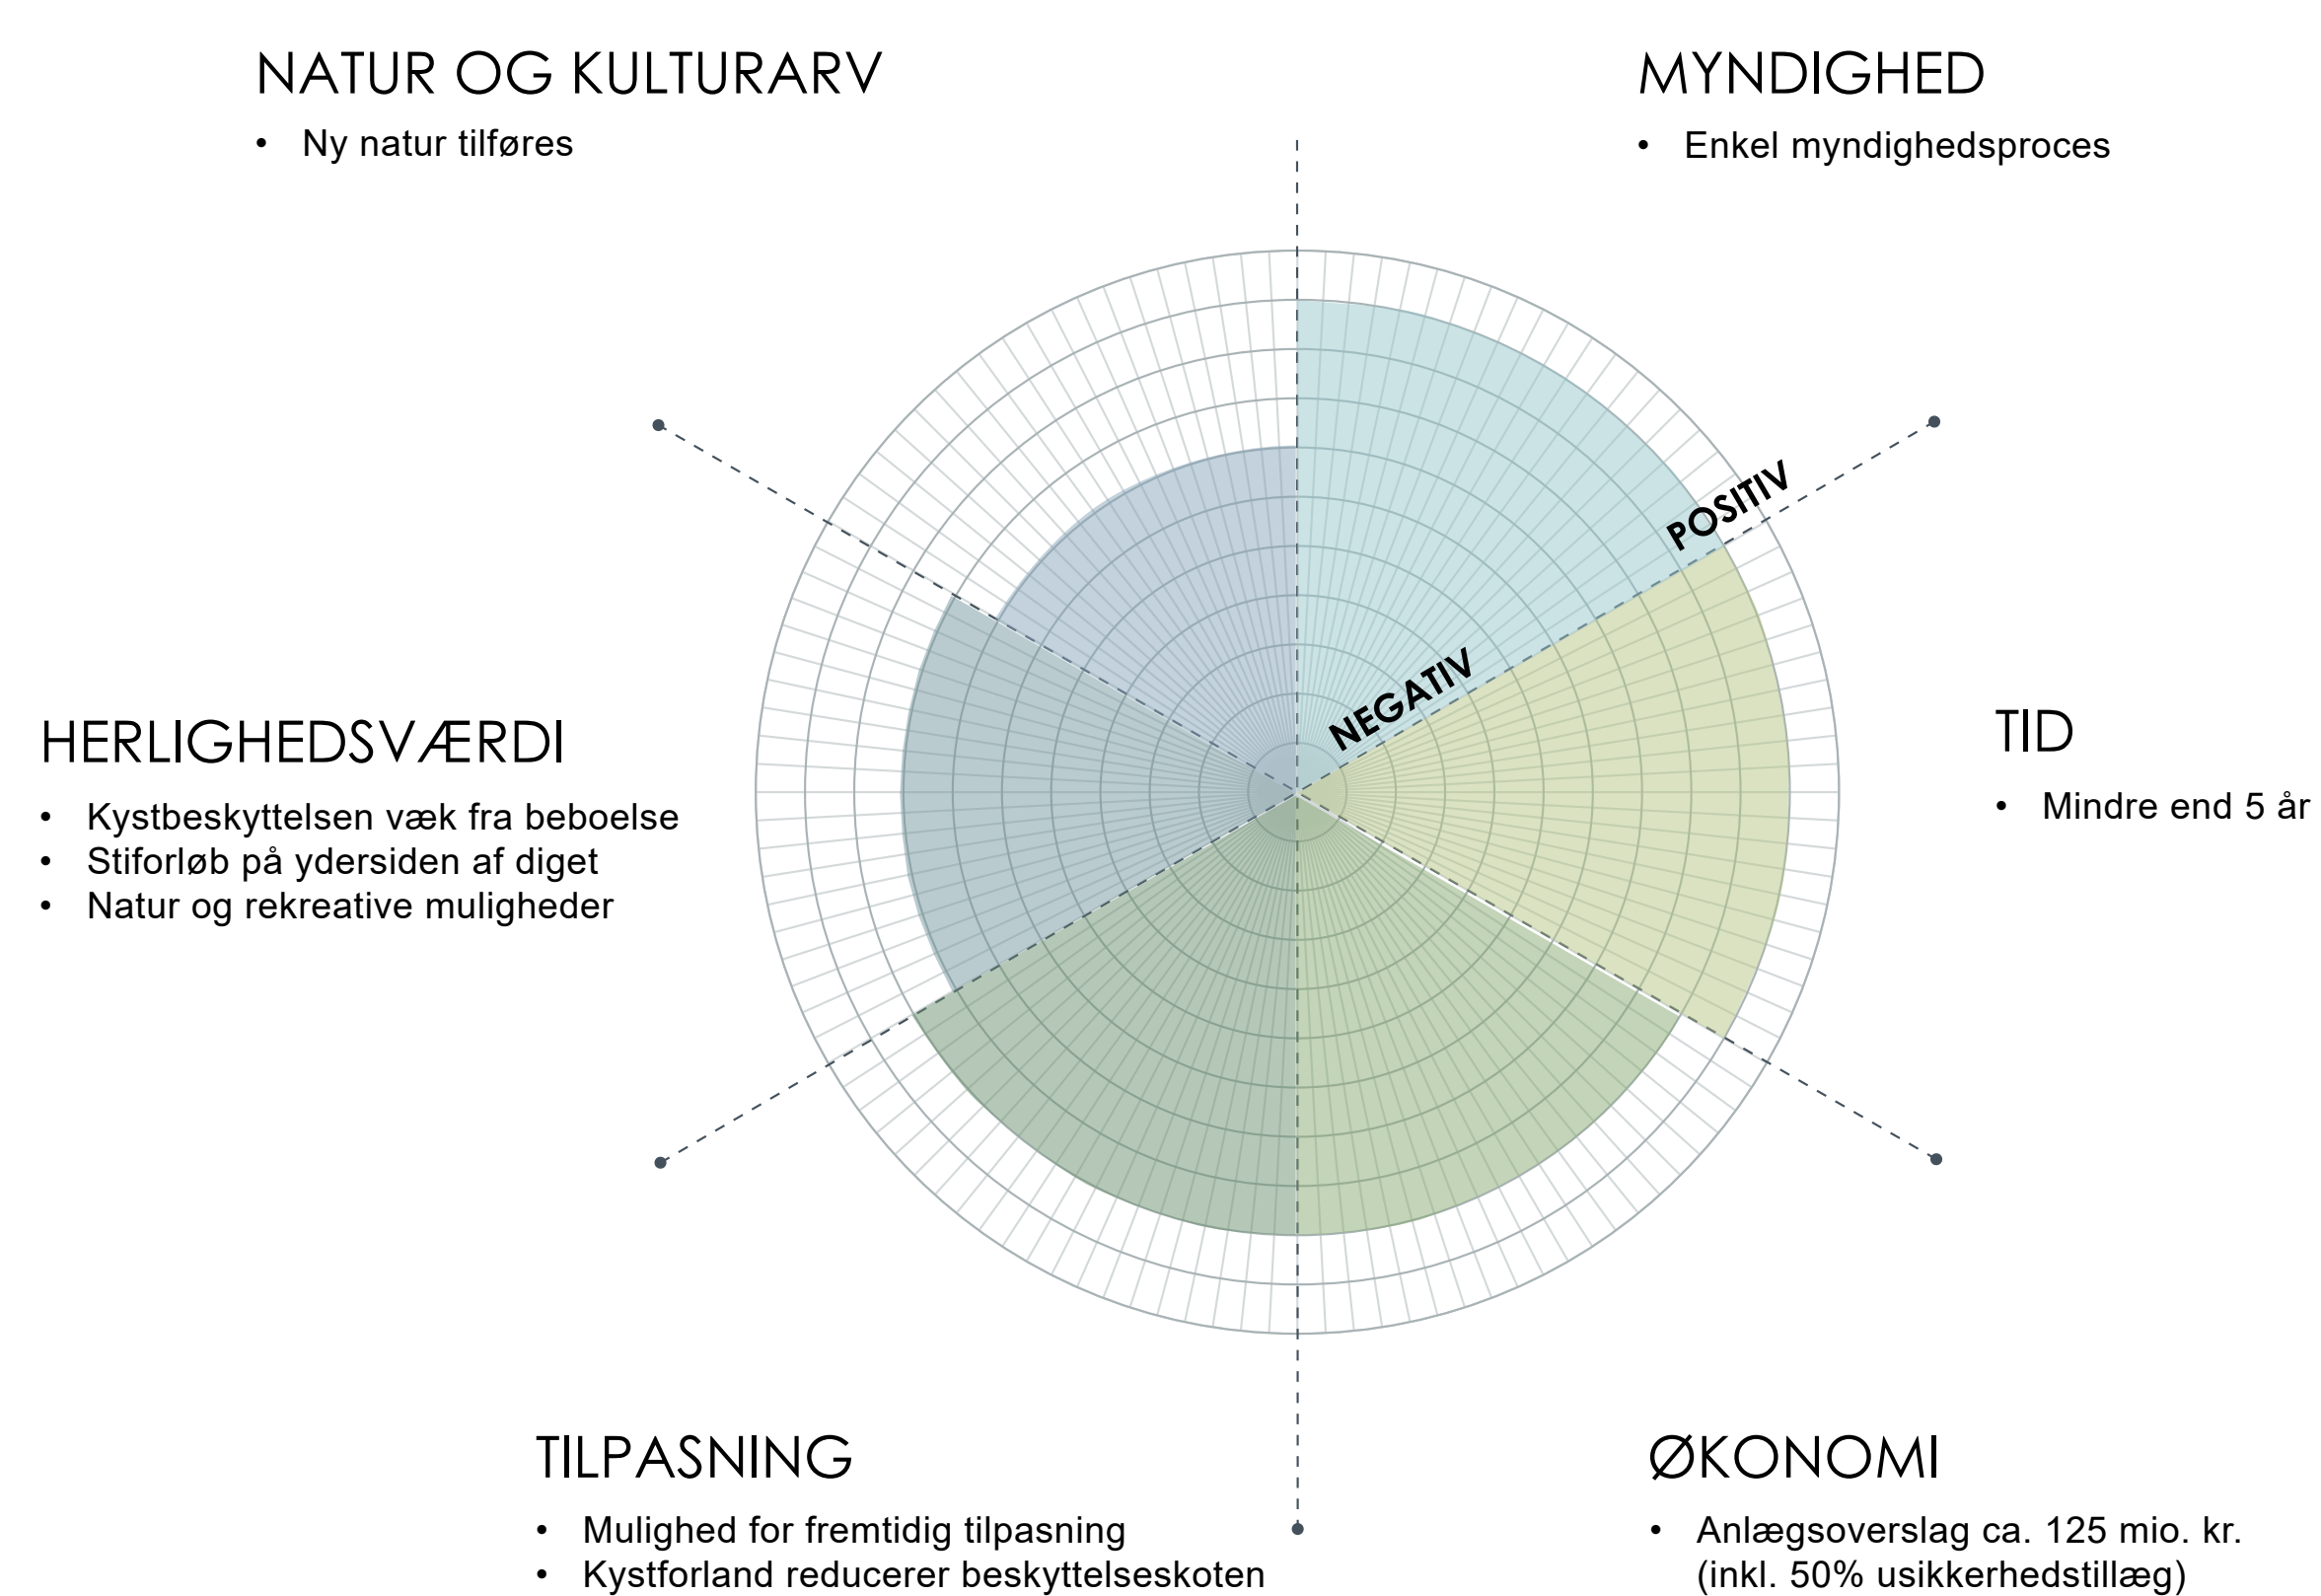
NATUR OG KULTURARV

- Ny natur tilføres

MYNDIGHED

- Enkel myndighedsproces

POSITIV

NEGATIV

HERLIGHEDSVÆRDI

- Kystbeskyttelsen væk fra beboelse
- Stiforløb på ydersiden af diget
- Natur og rekreative muligheder

TID

- Mindre end 5 år

TILPASNING

- Mulighed for fremtidig tilpasning
- Kystforland reducerer beskyttelseskoten

ØKONOMI

- Anlægsoverslag ca. 125 mio. kr. (inkl. 50% usikkerhedstillæg)